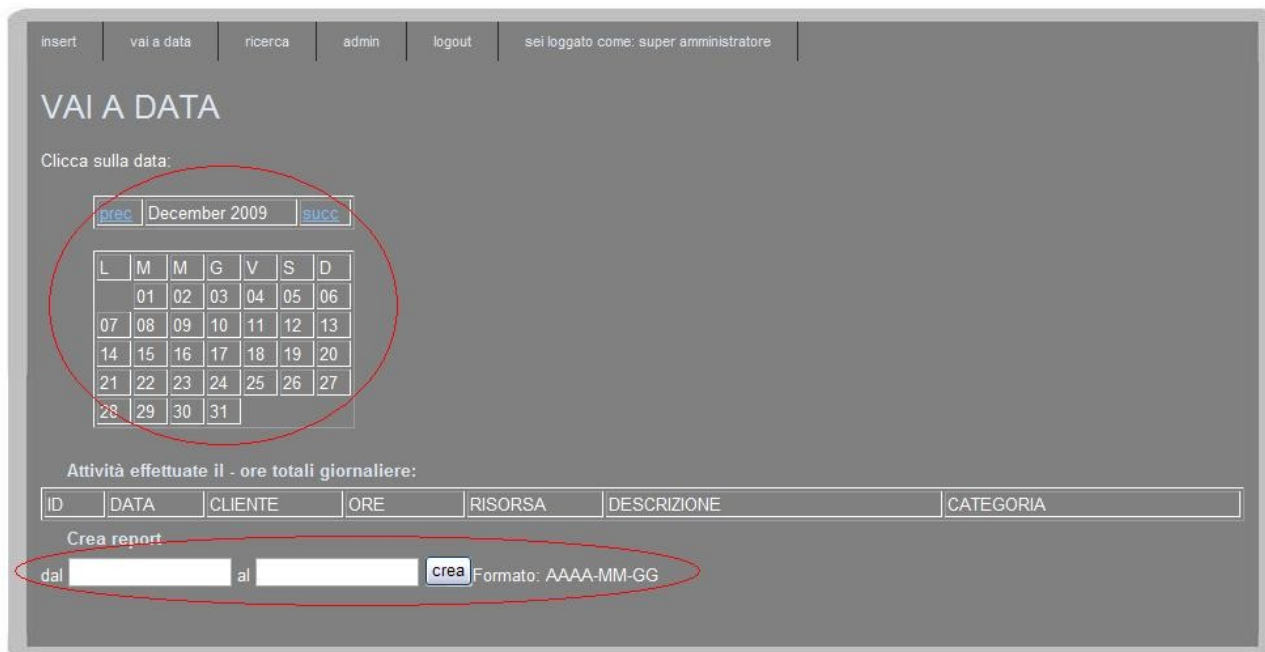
insert | vai a data | ricerca | admin | logout | sei loggato come: super amministratore

VAI A DATA

Clicca sulla data:

| prec | December 2009 | succ |
|---|---|---|

| L | M | M | G | V | S | D |
|---|---|---|---|---|---|---|
| | 01 | 02 | 03 | 04 | 05 | 06 |
| 07 | 08 | 09 | 10 | 11 | 12 | 13 |
| 14 | 15 | 16 | 17 | 18 | 19 | 20 |
| 21 | 22 | 23 | 24 | 25 | 26 | 27 |
| 28 | 29 | 30 | 31 | | | |

Attività effettuate il - ore totali giornaliere:

| ID | DATA | CLIENTE | ORE | RISORSA | DESCRIZIONE | CATEGORIA |
|---|---|---|---|---|---|---|

Crea report

dal [ ] al [ ] crea Formato: AAAA-MM-GG